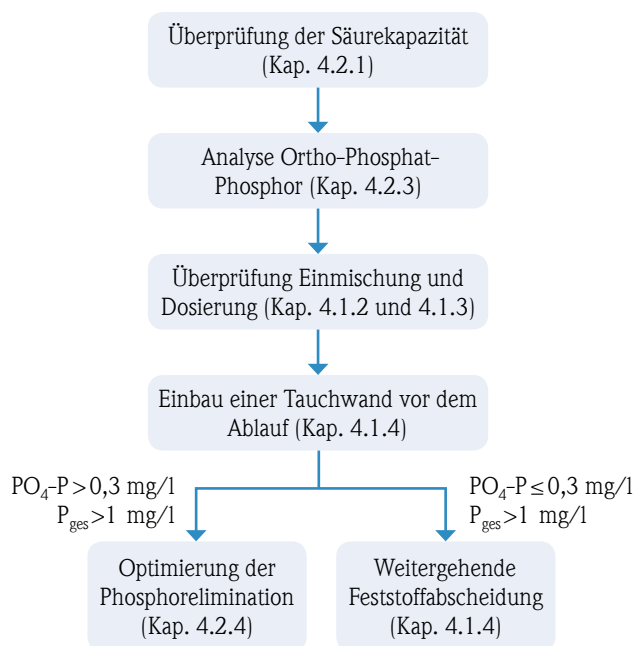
Überprüfung der Säurekapazität (Kap. 4.2.1)

Analyse Ortho-Phosphat-Phosphor (Kap. 4.2.3)

Überprüfung Einmischung und Dosierung (Kap. 4.1.2 und 4.1.3)

Einbau einer Tauchwand vor dem Ablauf (Kap. 4.1.4)

$PO_4$-P > 0,3 mg/l
$P_{ges}$>1 mg/l

$PO_4$-P ≤ 0,3 mg/l
$P_{ges}$>1 mg/l

Optimierung der Phosphorelimination (Kap. 4.2.4)

Weitergehende Feststoffabscheidung (Kap. 4.1.4)